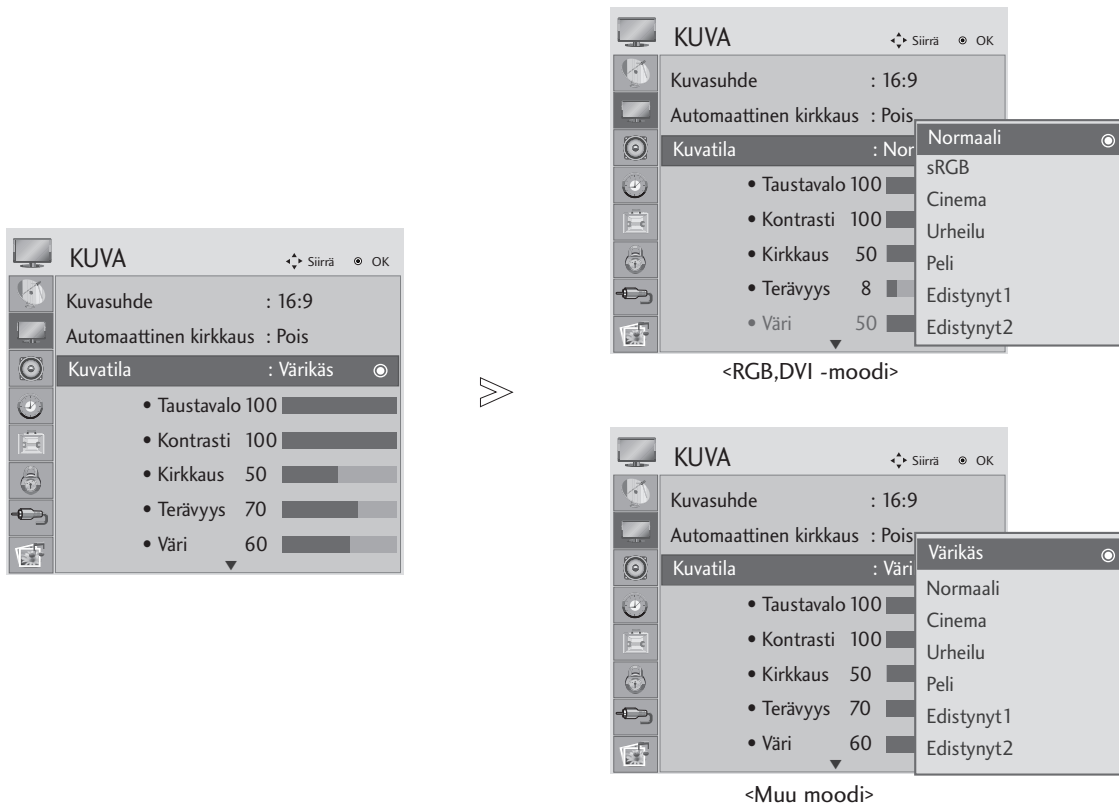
KUVA
Siirrä OK
Kuvasuhde : 16:9
Automaattinen kirkkaus : Pois
Kuvatila : Värikäs
• Taustavalo 100
• Kontrasti 100
• Kirkkaus 50
• Terävyys 70
• Väri 60

KUVA
Siirrä OK
Kuvasuhde : 16:9
Automaattinen kirkkaus : Pois
Kuvatila : Nor
• Taustavalo 100
• Kontrasti 100
• Kirkkaus 50
• Terävyys 8
• Väri 50
Normaali
sRGB
Cinema
Urheilu
Peli
Edistynyt1
Edistynyt2
<RGB,DVI -moodi>

KUVA
Siirrä OK
Kuvasuhde : 16:9
Automaattinen kirkkaus : Pois
Kuvatila : Väri
• Taustavalo 100
• Kontrasti 100
• Kirkkaus 50
• Terävyys 70
• Väri 60
Värikäs
Normaali
Cinema
Urheilu
Peli
Edistynyt1
Edistynyt2
<Muu moodi>